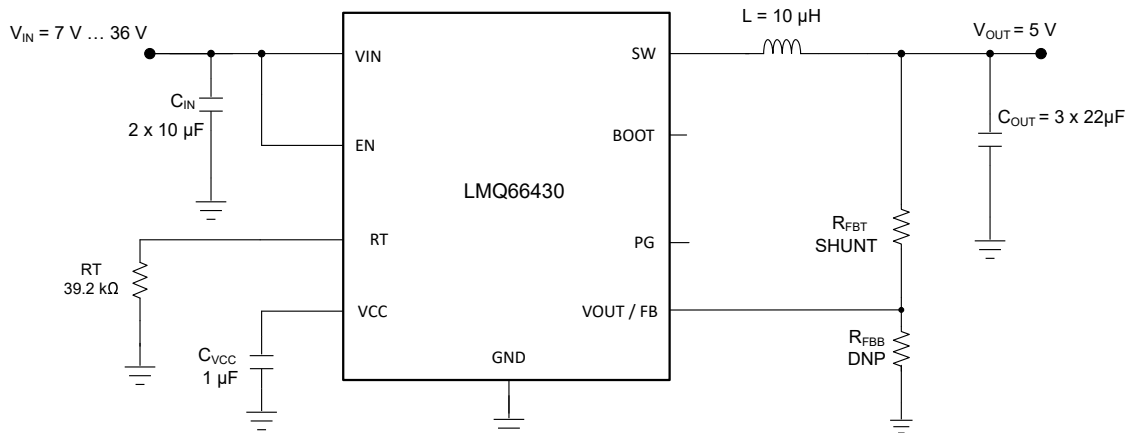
$V_{IN}$ = 7 V … 36 V

$C_{IN}$
2 x 10 µF

VIN
EN
RT
VCC
GND
SW
BOOT
PG
VOUT / FB

LMQ66430

L = 10 µH

$V_{OUT}$ = 5 V

$C_{OUT}$ = 3 x 22µF

RT
39.2 kΩ

$C_{VCC}$
1 µF

$R_{FBT}$
SHUNT

$R_{FBB}$
DNP